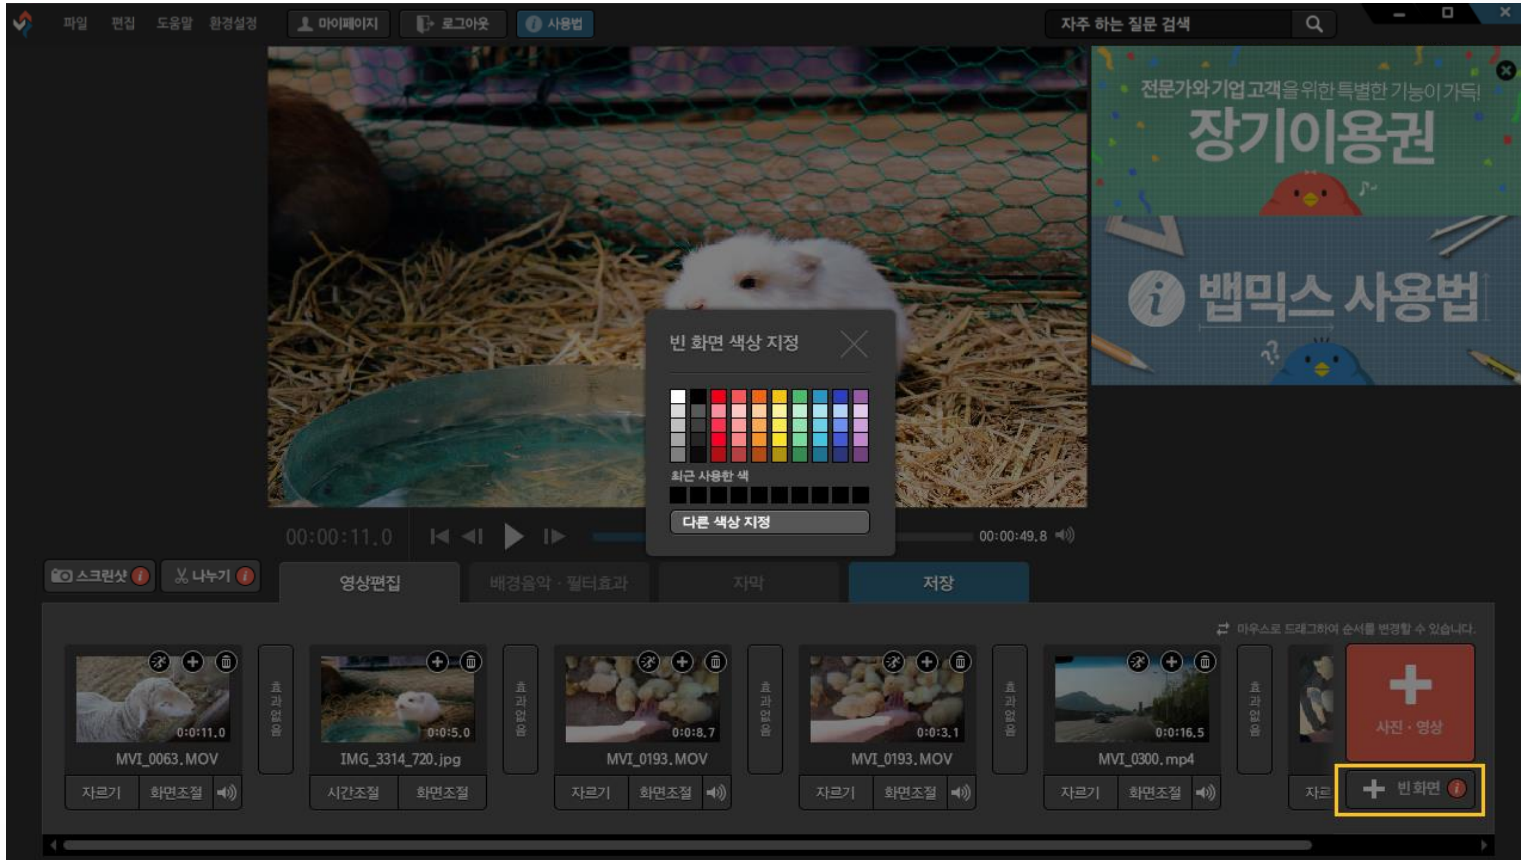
파일 편집 도움말 환경설정 마이페이지 로그아웃 사용법 자주 하는 질문 검색

전문가와 기업고객을 위한 특별한 기능이 가득!
장기이용권
밥믹스 사용법

빈 화면 색상 지정
최근 사용한 색
다른 색상 지정

00:00:11.0
00:00:49.8

스크린샷 나누기
영상편집 배경음악 · 필터효과 자막 저장

마우스로 드래그하여 순서를 변경할 수 있습니다.

0:0:11.0
MVI_0063.MOV
자르기 화면조절
효과없음
0:0:5.0
IMG_3314_720.jpg
시간조절 화면조절
효과없음
0:0:8.7
MVI_0193.MOV
자르기 화면조절
효과없음
0:0:3.1
MVI_0193.MOV
자르기 화면조절
효과없음
0:0:16.5
MVI_0300.mp4
자르기 화면조절
효과없음
자르
사진 · 영상
빈 화면